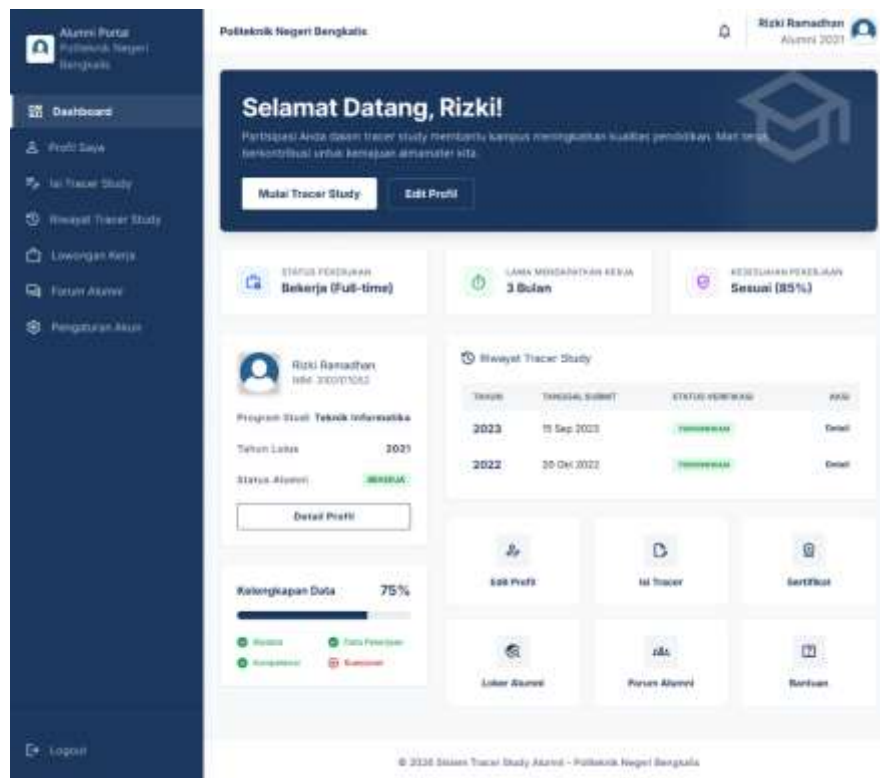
Alumni Portal
Politeknik Negeri Bengkalis

Dashboard
Profil Saya
Isi Tracer Study
Riwayat Tracer Study
Lowongan Kerja
Forum Alumni
Pengaturan Akun

Logout

Politeknik Negeri Bengkalis

Rizki Ramadhan
Alumni 2021

Selamat Datang, Rizki!

Partisipasi Anda dalam tracer study membantu kampus meningkatkan kualitas pendidikan. Mari terus berkontribusi untuk kemajuan almamater kita.

Mulai Tracer Study
Edit Profil

STATUS PEKERJAAN
Bekerja (Full-time)

LAMA MENDAPATKAN KERJA
3 Bulan

KESESUAIAN PEKERJAAN
Sesuai (85%)

Rizki Ramadhan
NIM: 3103111052

Program Studi: Teknik Informatika
Tahun Lulus 2021
Status Alumni BEKERJA

Detail Profil

Kelengkapan Data 75%

Biodata
Data Pekerjaan
Kompetensi
Kuesioner

Riwayat Tracer Study

| TAHUN | TANGGAL SUBMIT | STATUS VERIFIKASI | AKSI |
|---|---|---|---|
| 2023 | 15 Sep 2023 | TERVERIFIKASI | Detail |
| 2022 | 20 Okt 2022 | TERVERIFIKASI | Detail |

Edit Profil
Isi Tracer
Sertifikat
Loker Alumni
Forum Alumni
Bantuan

© 2026 Sistem Tracer Study Alumni - Politeknik Negeri Bengkalis